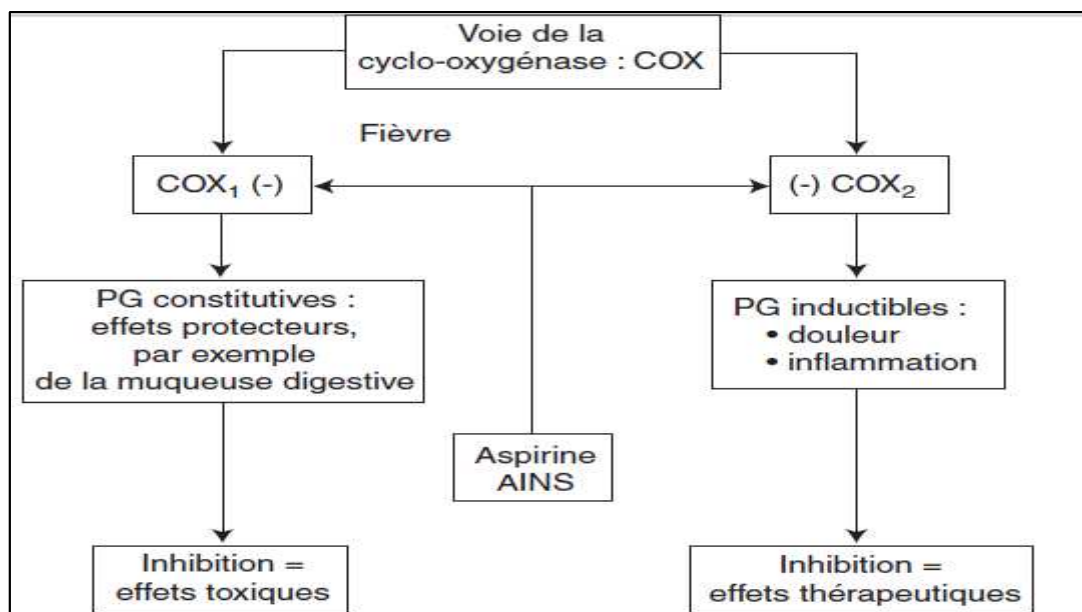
Voie de la cyclo-oxygénase : COX

Fièvre

$COX_1$ (-)

(-) $COX_2$

PG constitutives : effets protecteurs, par exemple de la muqueuse digestive

PG inductibles :
• douleur
• inflammation

Aspirine AINS

Inhibition = effets toxiques

Inhibition = effets thérapeutiques